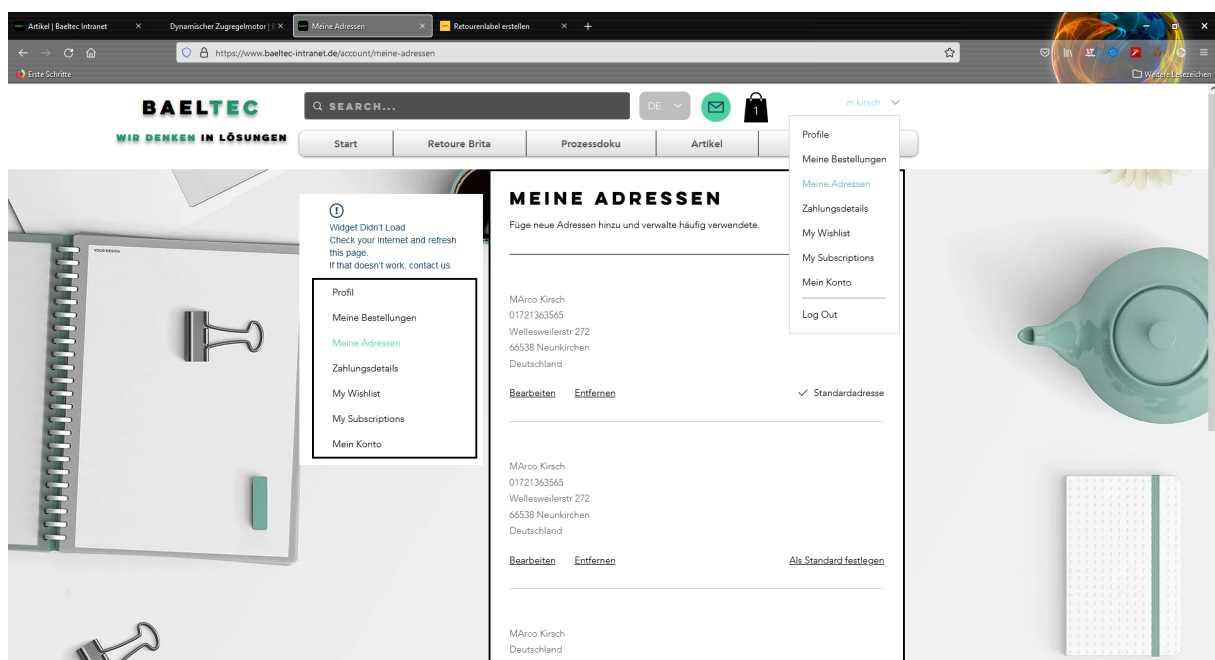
Artikel | Baeltec Intranet
Dynamischer Zugregelmotor | E
Meine Adressen
Retourenlabel erstellen

https://www.baeltec-intranet.de/account/meine-adressen

Erste Schritte
Weitere Lesezeichen

BAELTEC
WIR DENKEN IN LÖSUNGEN

SEARCH...
DE
1
m.kirsch

Start
Retoure Brita
Prozessdoku
Artikel

Profile
Meine Bestellungen
Meine Adressen
Zahlungsdetails
My Wishlist
My Subscriptions
Mein Konto
Log Out

Widget Didn't Load
Check your internet and refresh this page.
If that doesn't work, contact us.

Profil
Meine Bestellungen
Meine Adressen
Zahlungsdetails
My Wishlist
My Subscriptions
Mein Konto

MEINE ADRESSEN
Füge neue Adressen hinzu und verwalte häufig verwendete.

MArco Kirsch
01721363565
Wellesweilerstr 272
66538 Neunkirchen
Deutschland

Bearbeiten Entfernen
Standardadresse

MArco Kirsch
01721363565
Wellesweilerstr 272
66538 Neunkirchen
Deutschland

Bearbeiten Entfernen
Als Standard festlegen

MArco Kirsch
Deutschland